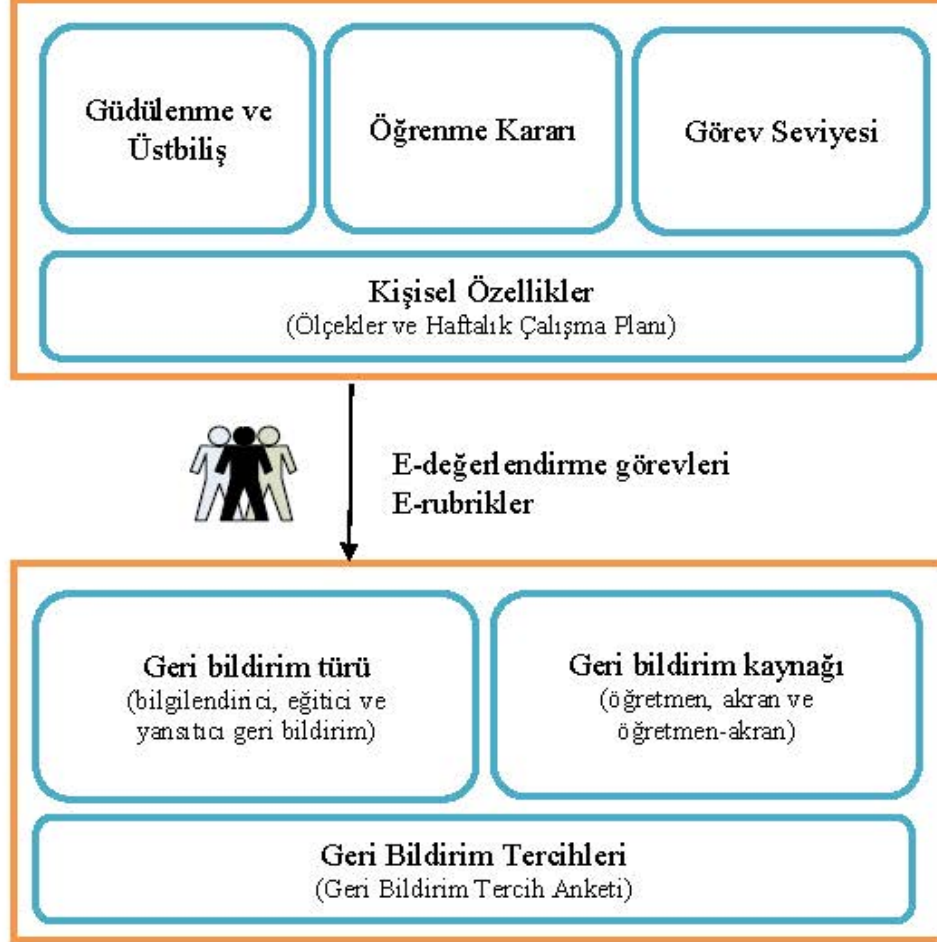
Güdülenme ve Üstbiliş

Öğrenme Kararı

Görev Seviyesi

Kişisel Özellikler
(Ölçekler ve Haftalık Çalışma Planı)

E-değerlendirme görevleri
E-rubrikler

Geri bildirim türü
(bilgilendirici, eğitici ve yansıtıcı geri bildirim)

Geri bildirim kaynağı
(öğretmen, akran ve öğretmen-akran)

Geri Bildirim Tercihleri
(Geri Bildirim Tercih Anketi)